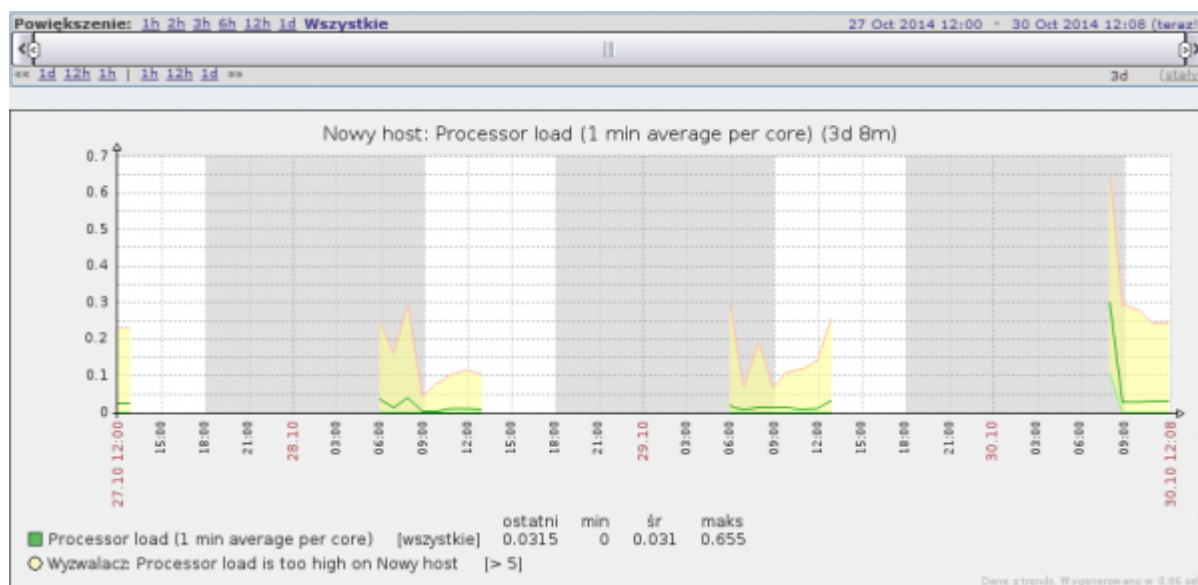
Powiększenie: 1h 2h 3h 6h 12h 1d Wszystkie

27 Oct 2014 12:00 - 30 Oct 2014 12:08 (teraz!)

«« 1d 12h 1h | 1h 12h 1d »»

3d (stały)

Nowy host: Processor load (1 min average per core) (3d 8m)

0.7
0.6
0.5
0.4
0.3
0.2
0.1
0

27.10 12:00
15:00
18:00
21:00
28.10
03:00
06:00
09:00
12:00
15:00
18:00
21:00
29.10
03:00
06:00
09:00
12:00
15:00
18:00
21:00
30.10
03:00
06:00
09:00
30.10 12:08

| | | ostatni | min | śr | maks |
|---|---|---|---|---|---|
| Processor load (1 min average per core) | [wszystkie] | 0.0315 | 0 | 0.031 | 0.655 |

Wyzwalacz: Processor load is too high on Nowy host [> 5]

Dane z trends. Wygenerowano w 0.06 s